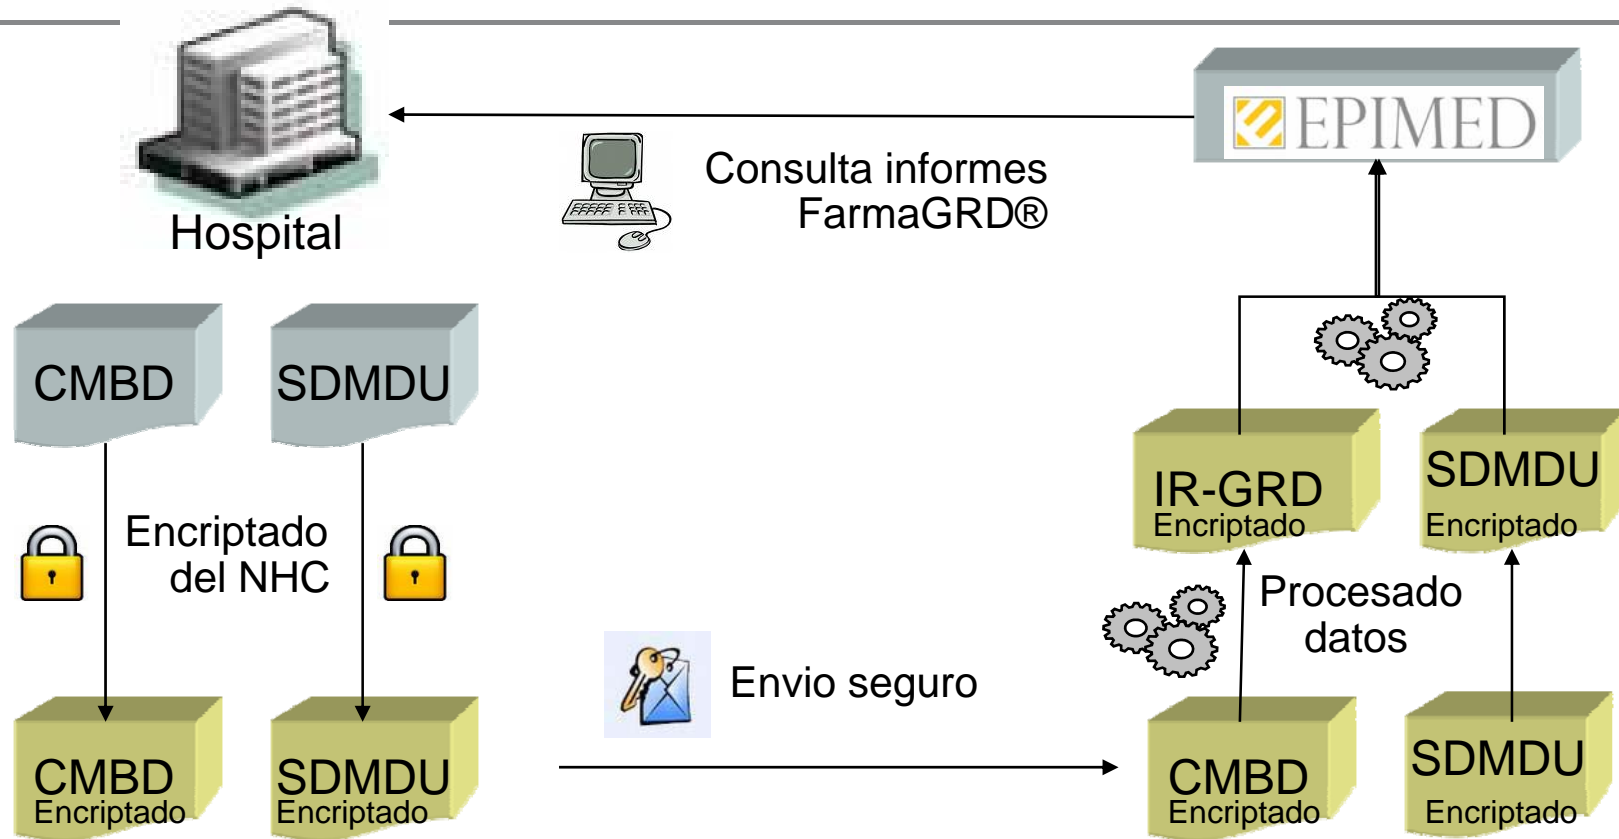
Hospital

Consulta informes FarmaGRD®

EPIMED

CMBD

SDMDU

Encriptado del NHC

CMBD Encriptado

SDMDU Encriptado

Envio seguro

IR-GRD Encriptado

SDMDU Encriptado

Procesado datos

CMBD Encriptado

SDMDU Encriptado